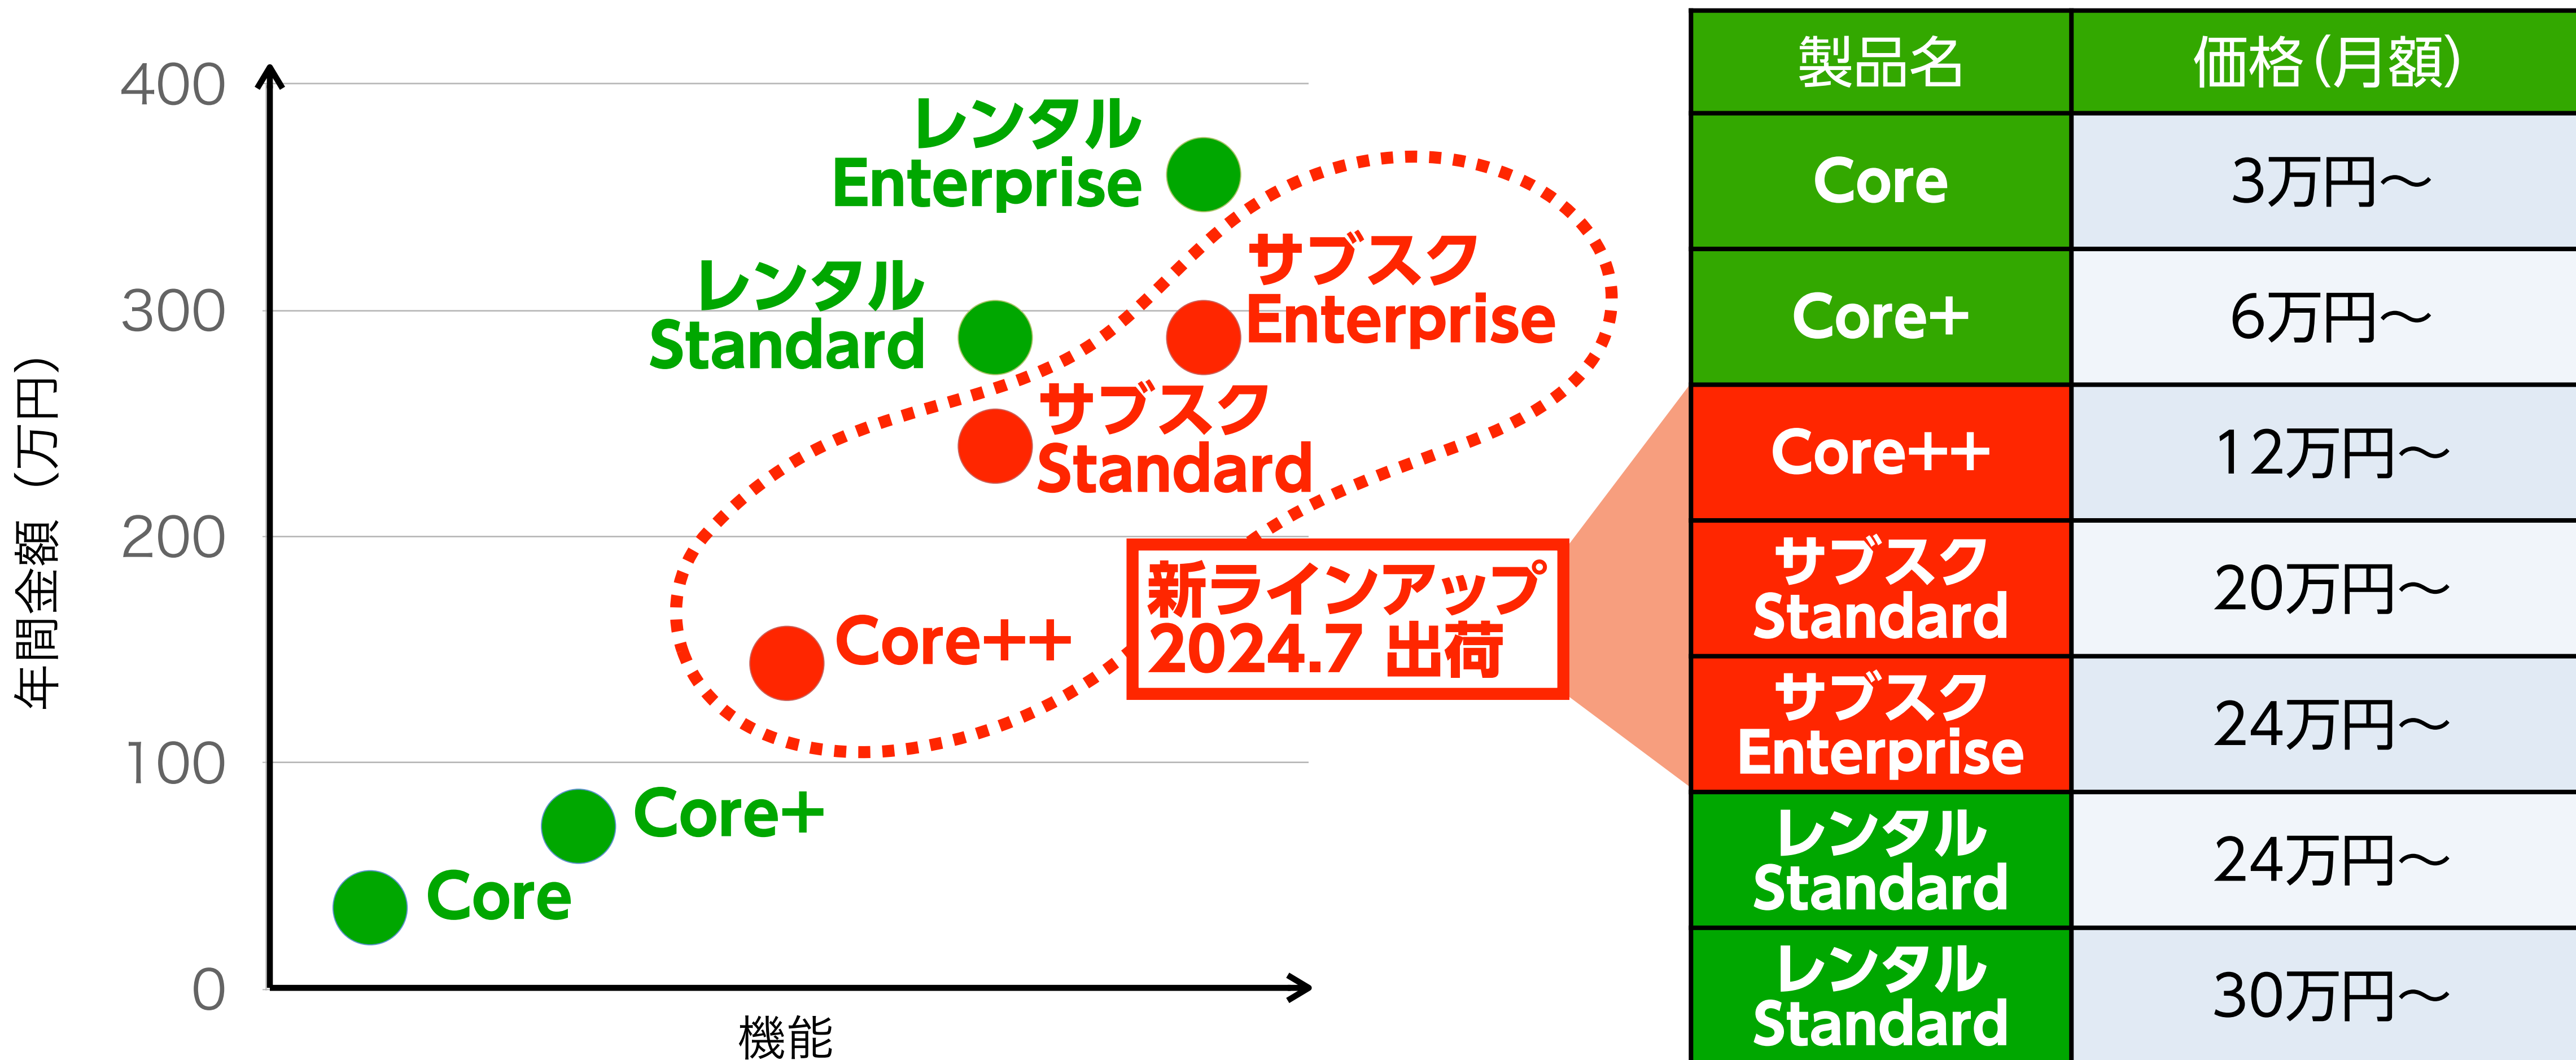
400
300
200
100
0
年間金額（万円）
機能

レンタル Enterprise
レンタル Standard
サブスク Enterprise
サブスク Standard
Core++
Core+
Core
新ラインアップ 2024.7 出荷

| 製品名 | 価格（月額） |
|---|---|
| Core | 3万円～ |
| Core+ | 6万円～ |
| Core++ | 12万円～ |
| サブスク Standard | 20万円～ |
| サブスク Enterprise | 24万円～ |
| レンタル Standard | 24万円～ |
| レンタル Standard | 30万円～ |